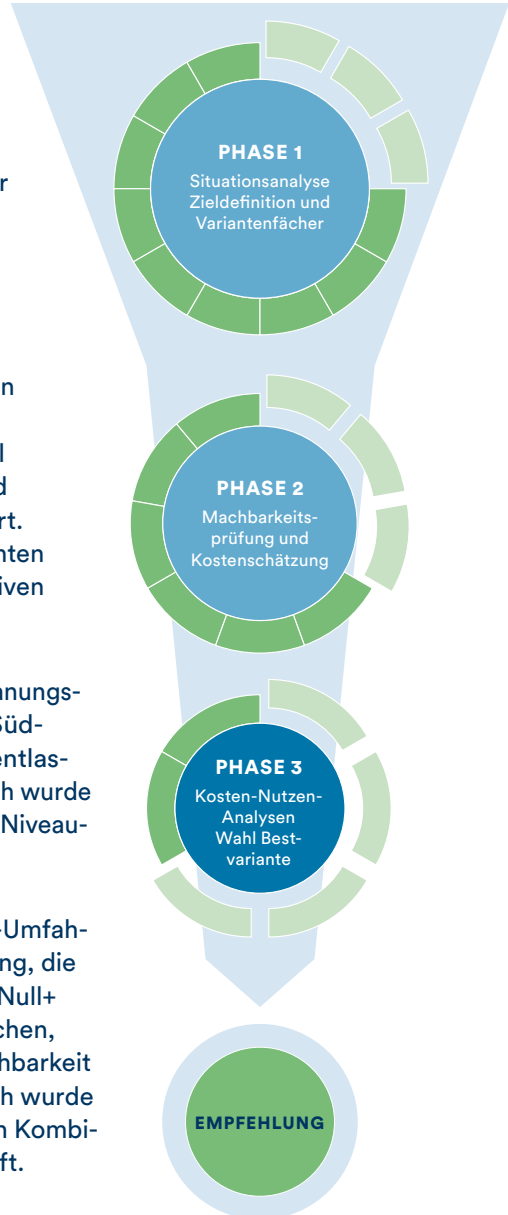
r

n

l
d
rt.
nten
iven

anungs-
Süd-
entlas-
h wurde
Niveau-

-Umfah-
ng, die
Null+
chen,
hbarkeit
h wurde
n Kombi-
ft.

PHASE 1
Situationsanalyse Zieldefinition und Variantenfächer

PHASE 2
Machbarkeitsprüfung und Kostenschätzung

PHASE 3
Kosten-Nutzen-Analysen Wahl Bestvariante

EMPFEHLUNG